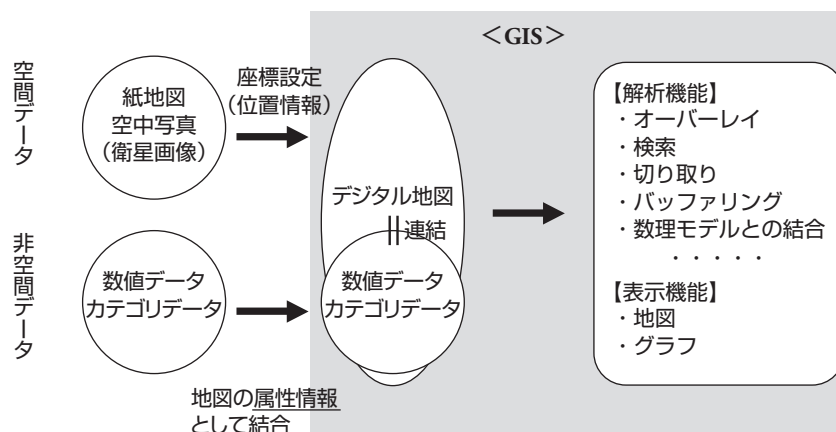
空間データ

紙地図
空中写真
(衛星画像)

座標設定
(位置情報)

非空間データ

数値データ
カテゴリデータ

<GIS>

デジタル地図

連結

数値データ
カテゴリデータ

地図の属性情報
として結合

【解析機能】
・オーバーレイ
・検索
・切り取り
・バッファリング
・数理モデルとの結合
・・・・・

【表示機能】
・地図
・グラフ